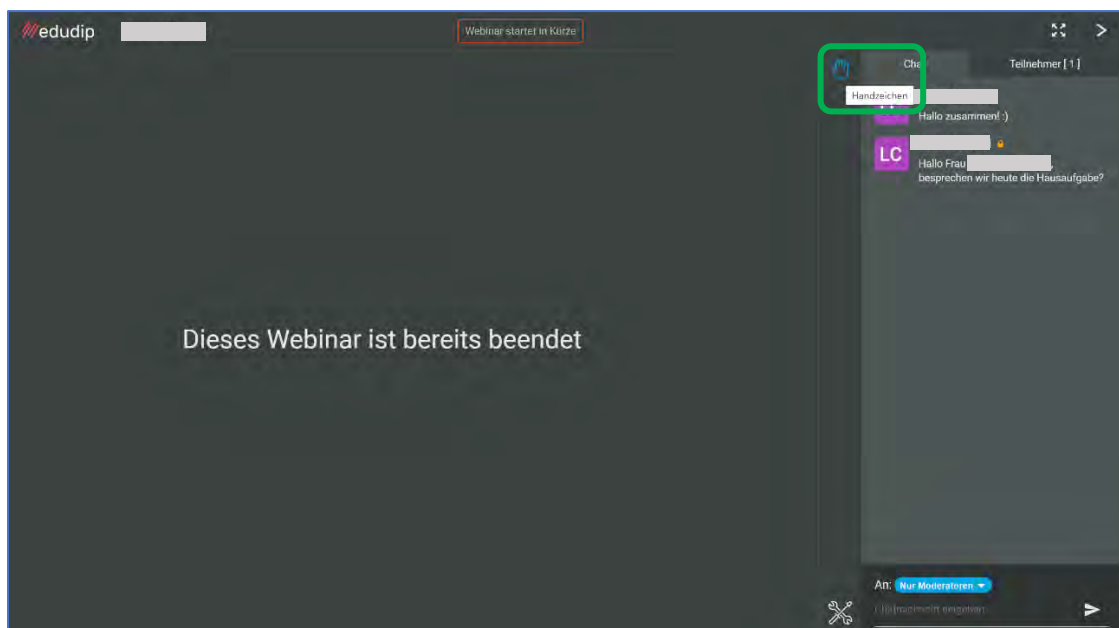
edudip

Webinar startet in Kürze

Dieses Webinar ist bereits beendet

Cha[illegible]

Teilnehmer [ 1 ]

Handzeichen

Hallo zusammen! :)

LC

Hallo Frau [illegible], besprechen wir heute die Hausaufgabe?

An: Nur Moderatoren

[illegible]